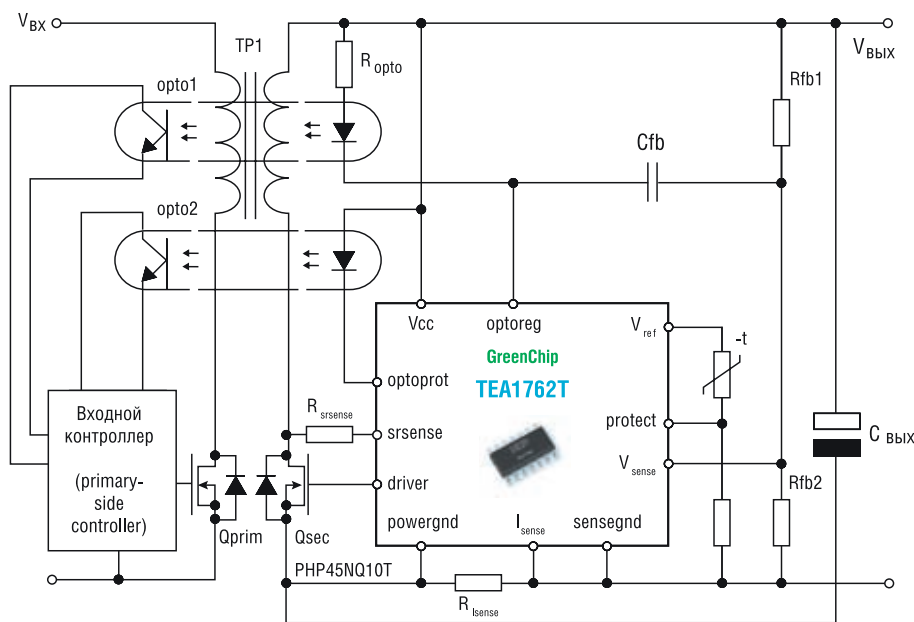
V ВХ

TP1

R opto

V ВЫХ

Rfb1

opto1

Cfb

opto2

Vcc

optoreg

V ref

-t

GreenChip

optoprot

TEA1762T

R srsense

srsense

protect

Входной контроллер

(primary-side controller)

V sense

driver

C ВЫХ

Rfb2

powergnd

I sense

sensegnd

Qprim

Qsec

PHP45NQ10T

R Isense